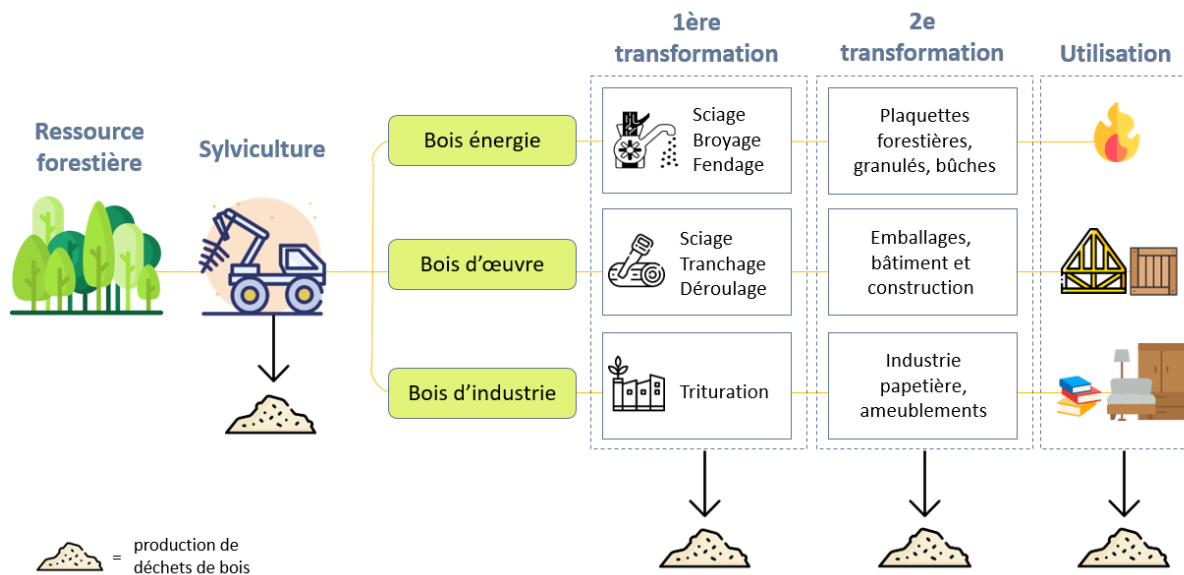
Ressource forestière

Sylviculture

Bois énergie

Bois d'œuvre

Bois d'industrie

1ère transformation

Sciage
Broyage
Fendage

Sciage
Tranchage
Déroulage

Trituration

2e transformation

Plaquettes forestières, granulés, bûches

Emballages, bâtiment et construction

Industrie papetière, ameublements

Utilisation

= production de déchets de bois